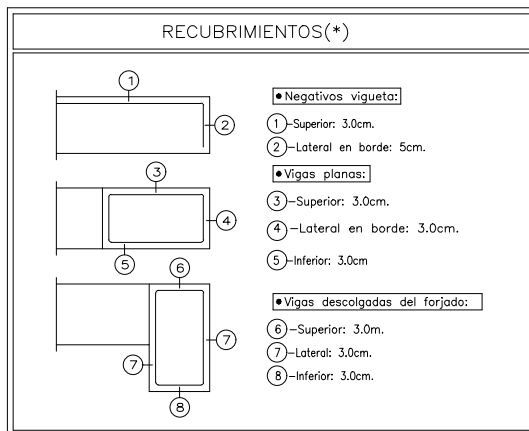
RECUBRIMIENTOS(*)

1

2

• Negativos vigueta:

1 –Superior: 3.0cm.

2 –Lateral en borde: 5cm.

3

4

5

• Vigas planas:

3 –Superior: 3.0cm.

4 –Lateral en borde: 3.0cm.

5 –Inferior: 3.0cm

6

7

7

8

• Vigas descolgadas del forjado:

6 –Superior: 3.0m.

7 –Lateral: 3.0cm.

8 –Inferior: 3.0cm.